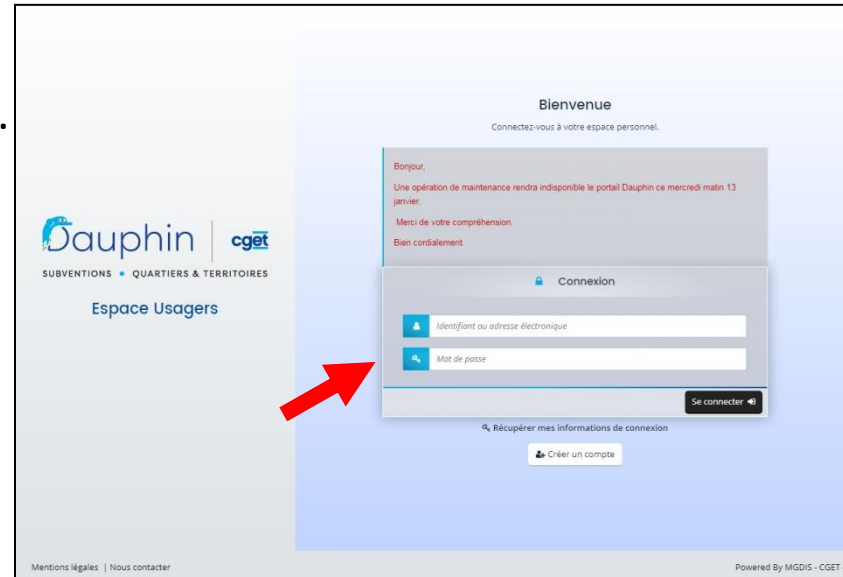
Dauphin | cget

SUBVENTIONS • QUARTIERS & TERRITOIRES

Espace Usagers

Bienvenue

Connectez-vous à votre espace personnel.

Bonjour,

Une opération de maintenance rendra indisponible le portail Dauphin ce mercredi matin 13 janvier.

Merci de votre compréhension.

Bien cordialement.

Connexion

Identifiant ou adresse électronique

Mot de passe

Se connecter

Récupérer mes informations de connexion

Créer un compte

Mentions légales | Nous contacter

Powered By MGDIS - CGET